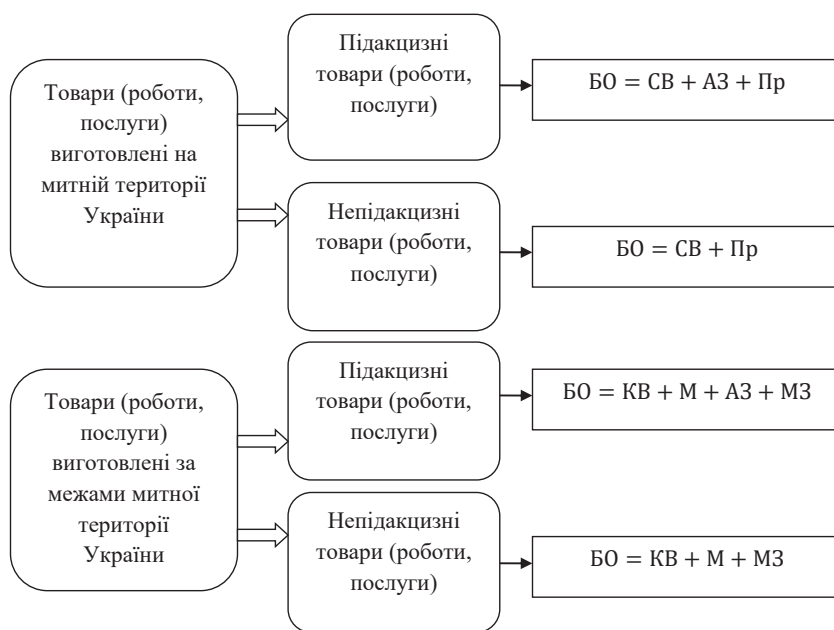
Товари (роботи, послуги) виготовлені на митній території України

Підакцизні товари (роботи, послуги)

БО = СВ + АЗ + Пр

Непідакцизні товари (роботи, послуги)

БО = СВ + Пр

Товари (роботи, послуги) виготовлені за межами митної території України

Підакцизні товари (роботи, послуги)

БО = КВ + М + АЗ + МЗ

Непідакцизні товари (роботи, послуги)

БО = КВ + М + МЗ